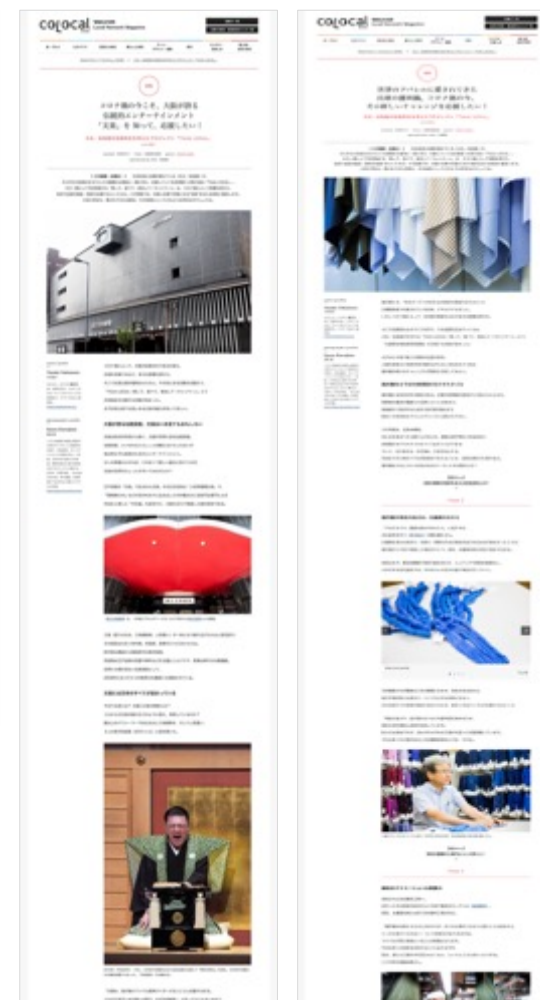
colocal Local Network Magazine

コロナ禍の今こそ、大阪が誇る伝統的エンターテインメント「文楽」を知って、応援したい！

colocal Local Network Magazine

世界のファッションに愛されてきた 山梨の織物職人 コロナ禍の今、その新しいチャレンジを応援したい！

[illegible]